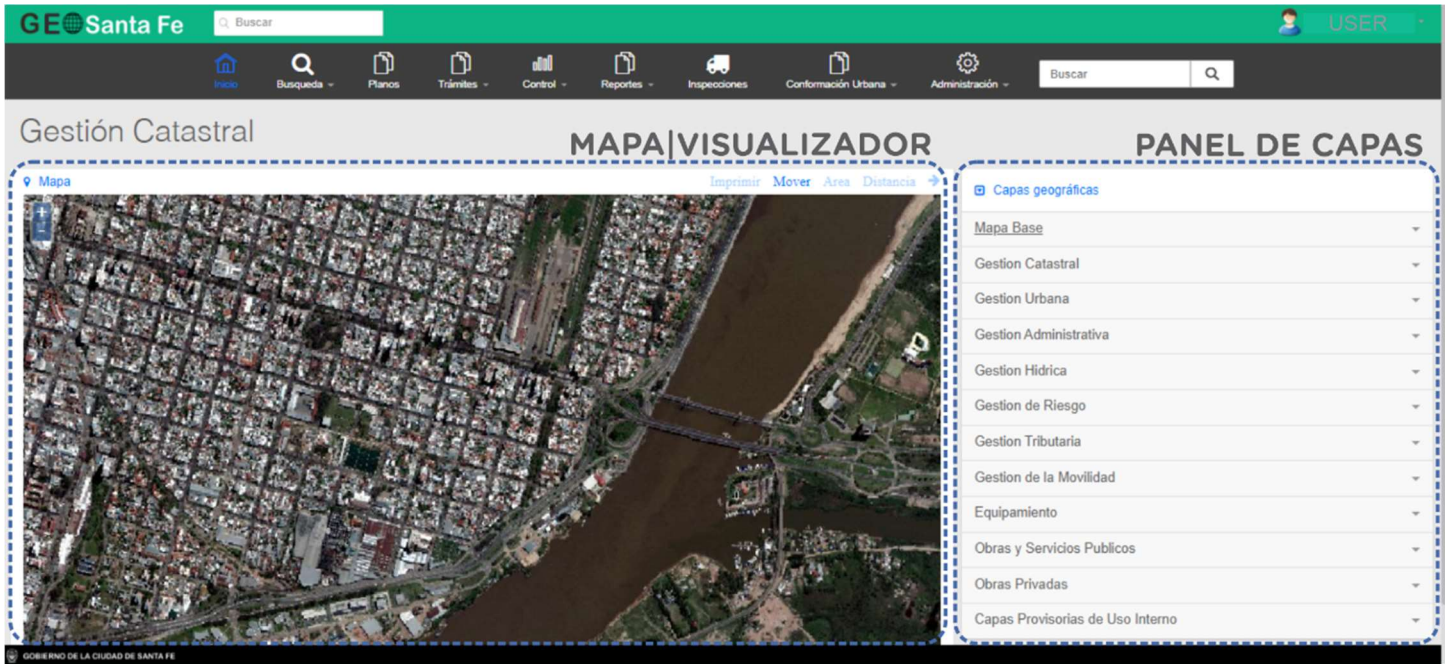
GEO Santa Fe

Buscar

USER

Inicio Busqueda Planos Trámites Control Reportes Inspecciones Conformación Urbana Administración

Buscar

Gestión Catastral

MAPA|VISUALIZADOR

PANEL DE CAPAS

Mapa

Imprimir Mover Area Distancia

+
-

Capas geográficas

Mapa Base
Gestion Catastral
Gestion Urbana
Gestion Administrativa
Gestion Hidrica
Gestion de Riesgo
Gestion Tributaria
Gestion de la Movilidad
Equipamiento
Obras y Servicios Publicos
Obras Privadas
Capas Provisorias de Uso Interno

GOBIERNO DE LA CIUDAD DE SANTA FE